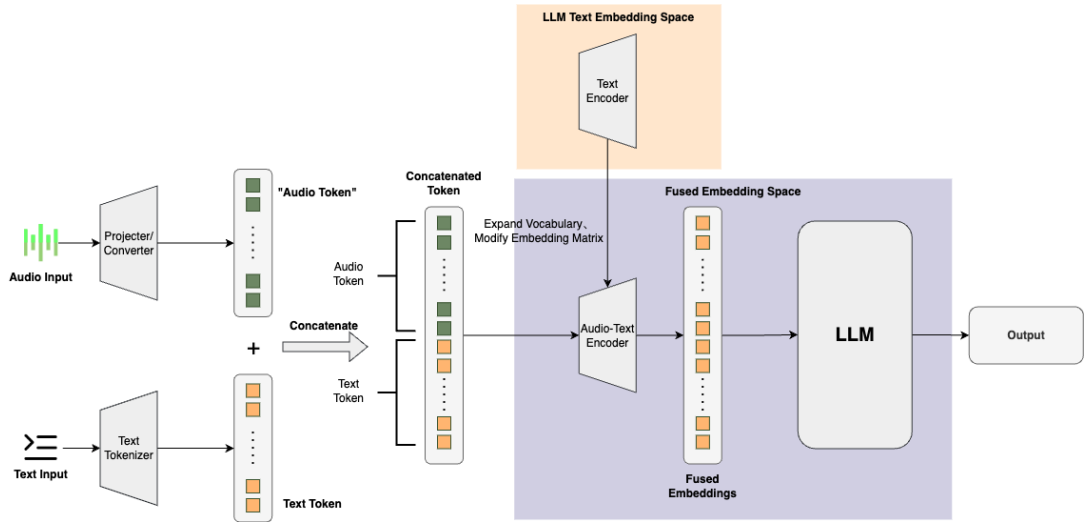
LLM Text Embedding Space

Text Encoder

Audio Input

Projecter/ Converter

"Audio Token"

Concatenated Token

Fused Embedding Space

Expand Vocabulary、 Modify Embedding Matrix

Audio Token

Concatenate

+

Text Token

Audio-Text Encoder

LLM

Output

Text Input

Text Tokenizer

Text Token

Fused Embeddings